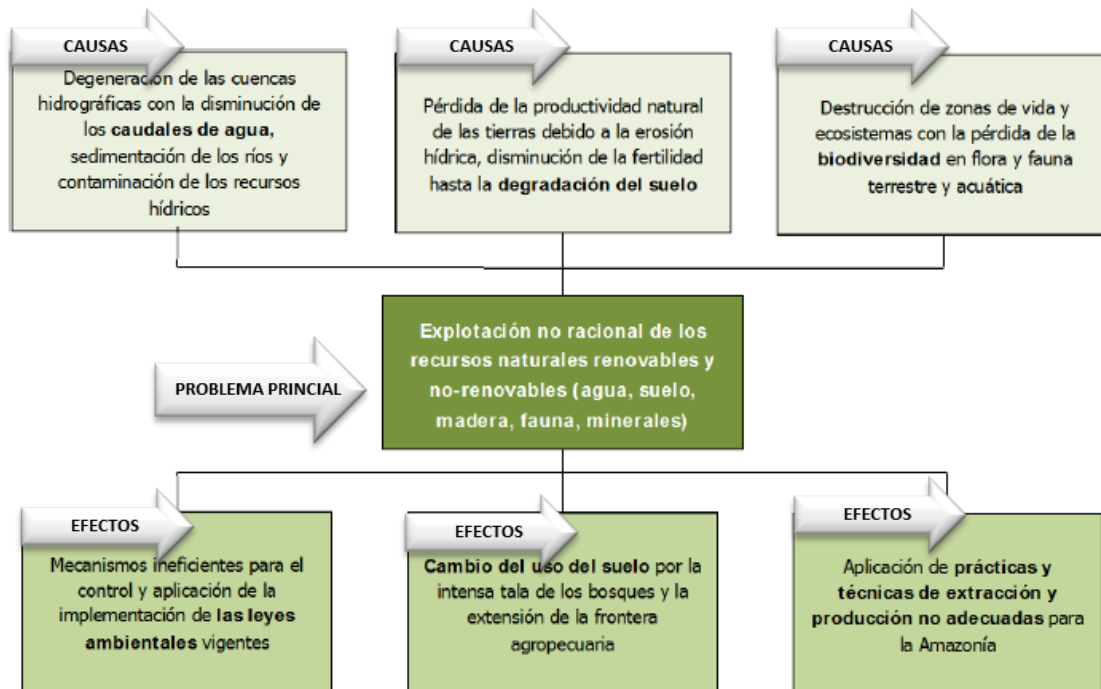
CAUSAS

Degeneración de las cuencas hidrográficas con la disminución de los **caudales de agua**, sedimentación de los ríos y contaminación de los recursos hídricos

CAUSAS

Pérdida de la productividad natural de las tierras debido a la erosión hídrica, disminución de la fertilidad hasta la **degradación del suelo**

CAUSAS

Destrucción de zonas de vida y ecosistemas con la pérdida de la **biodiversidad** en flora y fauna terrestre y acuática

PROBLEMA PRINCIPAL

Explotación no racional de los recursos naturales renovables y no-renovables (agua, suelo, madera, fauna, minerales)

EFECTOS

Mecanismos ineficientes para el control y aplicación de la implementación de **las leyes ambientales** vigentes

EFECTOS

**Cambio del uso del suelo** por la intensa tala de los bosques y la extensión de la frontera agropecuaria

EFECTOS

Aplicación de **prácticas y técnicas de extracción y producción no adecuadas** para la Amazonía